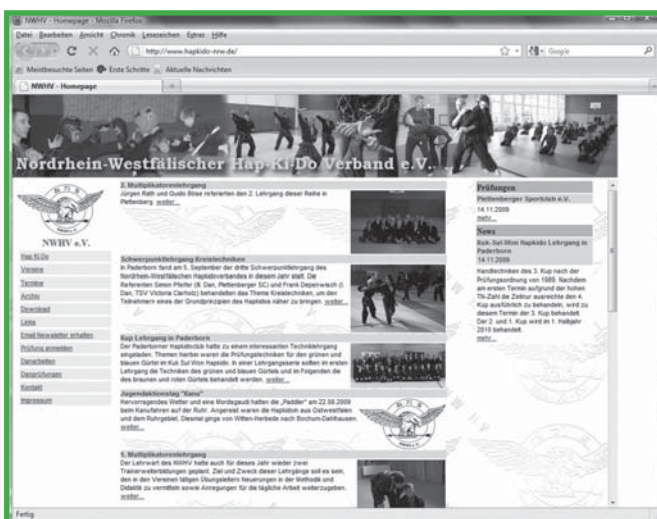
NWHV - Homepage - Mozilla Firefox

Datei Bearbeiten Ansicht Chronik Lesezeichen Extras Hilfe

http://www.hapkido-nrw.de/

Google

Meistbesuchte Seiten Erste Schritte Aktuelle Nachrichten

NWHV - Homepage

Nordrhein-Westfälischer Hap-Ki-Do Verband e.V.

NWHV e.V.

Hap Ki Do
Vereine
Termine
Archiv
Download
Links
Email Newsletter erhalten
Prüfung anmelden
Danarbeiten
Danprüfungen
Kontakt
Impressum

2. Multiplikatorenlehrgang
Jürgen Rath und Guido Bose referierten den 2. Lehrgang dieser Reihe in Plettenberg. weiter...

Schwerpunktlehrgang Kreistechniken
In Paderborn fand am 5. September der dritte Schwerpunktlehrgang des Nordrhein-Westfälischen Hapkidoverbandes in diesem Jahr statt. Die Referenten Simon Pfeifer (6. Dan, Plettenberger SC) und Frank Depenwisch (I. Dan, TSV Victoria Clarholz) behandelten das Thema Kreistechniken, um den Teilnehmern eines der Grundprinzipien des Hapkidos näher zu bringen. weiter...

Kup Lehrgang in Paderborn
Der Paderborner Hapkidoclub hatte zu einem interessanten Techniklehrgang eingeladen. Themen hierbei waren die Prüfungstechniken für den grünen und blauen Gürtel im Kuk Sul Won Hapkido. In einer Lehrgangsserie sollten im ersten Lehrgang die Techniken des grünen und blauen Gürtels und im Folgenden die des braunen und roten Gürtels behandelt werden. weiter...

Jugendaktionstag "Kanu"
Hervorragendes Wetter und eine Mordsgaudi hatten die „Paddler" am 22.08.2009 beim Kanufahren auf der Ruhr. Angereist waren die Hapkidoin aus Ostwestfalen und dem Ruhrgebiet. Diesmal gings von Witten-Herbede nach Bochum-Dahlhausen. weiter...

1. Multiplikatorenlehrgang
Der Lehrwart des NWHV hatte auch für dieses Jahr wieder zwei Trainerweiterbildungen geplant. Ziel und Zweck dieser Lehrgänge soll es sein, den in den Vereinen tätigen Übungsleitern Neuerungen in der Methodik und Didaktik zu vermitteln sowie Anregungen für die tägliche Arbeit weiterzugeben. weiter...

Prüfungen
Plettenberger Sportclub e.V.
14.11.2009
mehr...

News
Kuk-Sul-Won Hapkido Lehrgang in Paderborn
14.11.2009
Handtechniken des 3. Kup nach der Prüfungsordnung von 1989. Nachdem am ersten Termin aufgrund der hohen TN-Zahl die Zeitnur ausreichte den 4. Kup ausführlich zu behandeln, wird zu diesem Termin der 3. Kup behandelt. Der 2. und 1. Kup wird im 1. Halbjahr 2010 behandelt.
mehr...

Fertig